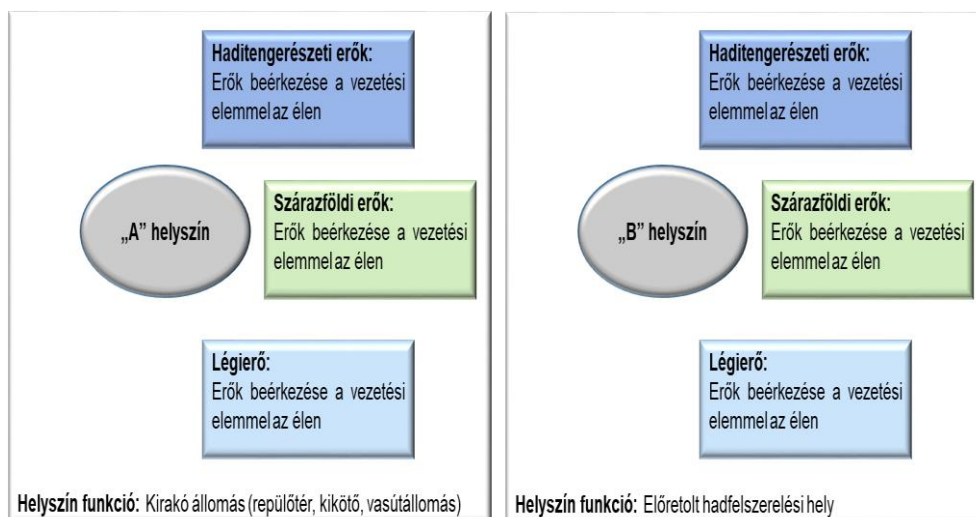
Haditengerészeti erők:
Erők beérkezése a vezetési elemmel az élen

„A" helyszín

Szárazföldi erők:
Erők beérkezése a vezetési elemmel az élen

Légierő:
Erők beérkezése a vezetési elemmel az élen

Helyszín funkció: Kirakó állomás (repülőtér, kikötő, vasútállomás)

Haditengerészeti erők:
Erők beérkezése a vezetési elemmel az élen

„B" helyszín

Szárazföldi erők:
Erők beérkezése a vezetési elemmel az élen

Légierő:
Erők beérkezése a vezetési elemmel az élen

Helyszín funkció: Előretolt hadfelszerelési hely